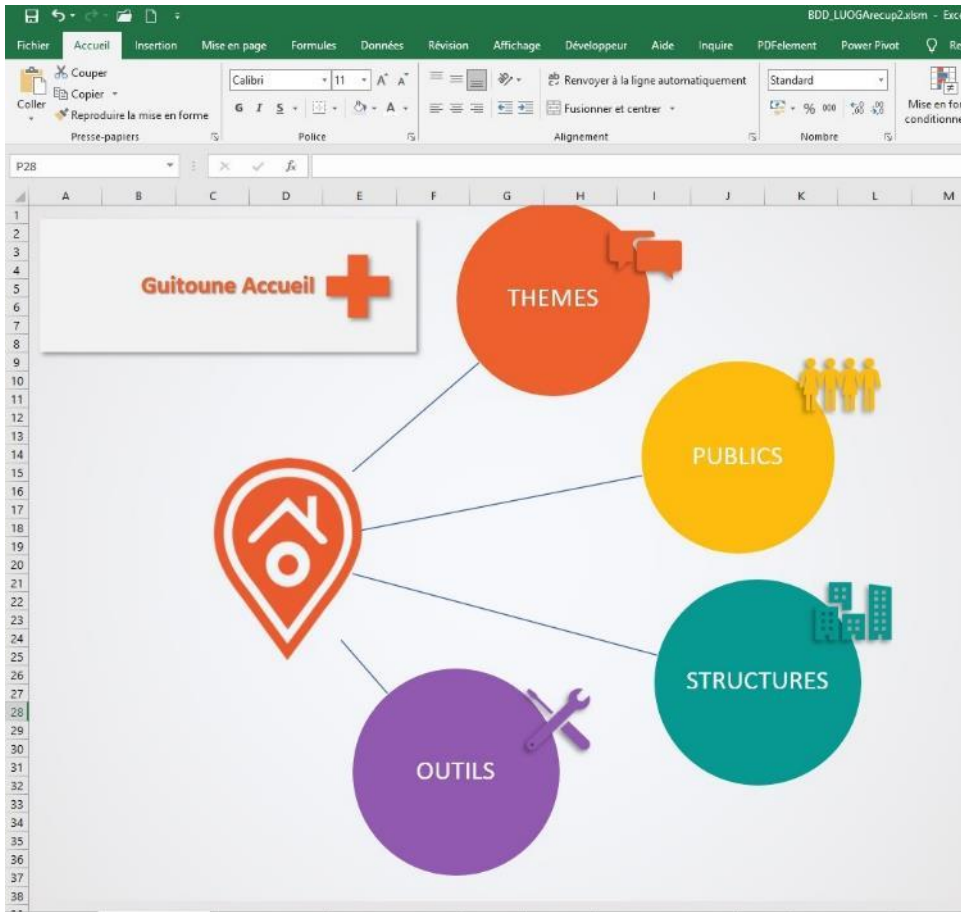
BDD_LUOGArecup2.xlsm - Exc

Fichier Accueil Insertion Mise en page Formules Données Révision Affichage Développeur Aide Inquire PDFelement Power Pivot Re

Couper
Copier
Coller
Reproduire la mise en forme
Presse-papiers

Calibri 11
G I S
Police

Renvoyer à la ligne automatiquement
Fusionner et centrer
Alignement

Standard
% 000
Nombre

Mise en fo conditionne

P28

fx

A B C D E F G H I J K L M

1 2 3 4 5 6 7 8 9 10 11 12 13 14 15 16 17 18 19 20 21 22 23 24 25 26 27 28 29 30 31 32 33 34 35 36 37 38

Guitoune Accueil

THEMES

PUBLICS

STRUCTURES

OUTILS